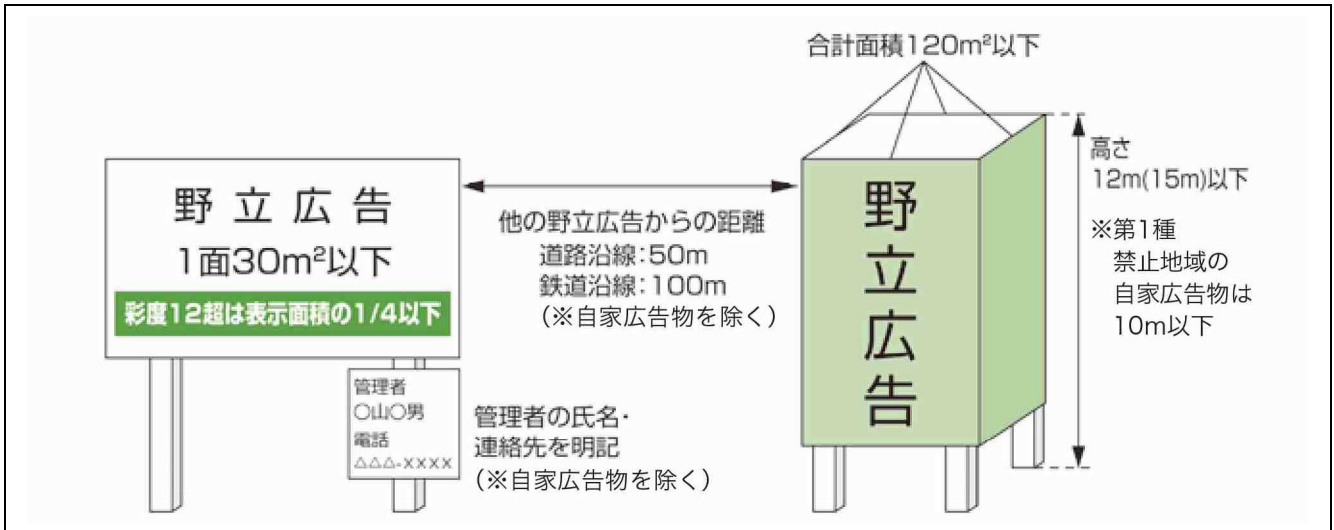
野立広告
1面30m²以下
彩度12超は表示面積の1/4以下

管理者
○山○男
電話
△△△-XXXX

他の野立広告からの距離
道路沿線：50m
鉄道沿線：100m
（※自家広告物を除く）

管理者の氏名・
連絡先を明記
（※自家広告物を除く）

合計面積120m²以下

野立広告

高さ
12m(15m)以下

※第1種
禁止地域の
自家広告物は
10m以下